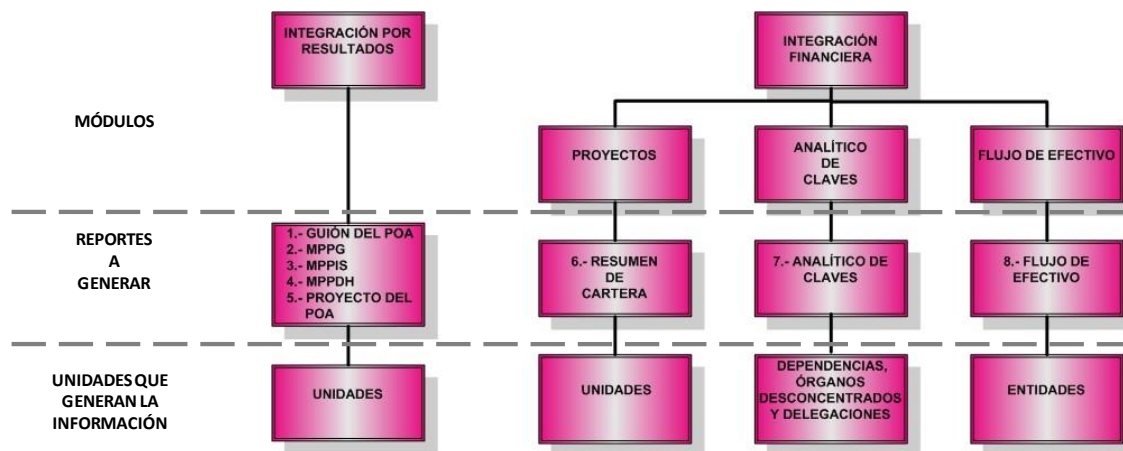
INTEGRACIÓN POR RESULTADOS

INTEGRACIÓN FINANCIERA

MÓDULOS

PROYECTOS

ANALÍTICO DE CLAVES

FLUJO DE EFECTIVO

REPORTES A GENERAR

1.- GUIÓN DEL POA
2.- MPPG
3.- MPPIS
4.- MPPDH
5.- PROYECTO DEL POA

6.- RESUMEN DE CARTERA

7.- ANALÍTICO DE CLAVES

8.- FLUJO DE EFECTIVO

UNIDADES QUE GENERAN LA INFORMACIÓN

UNIDADES

UNIDADES

DEPENDENCIAS, ÓRGANOS DESCONCENTRADOS Y DELEGACIONES

ENTIDADES